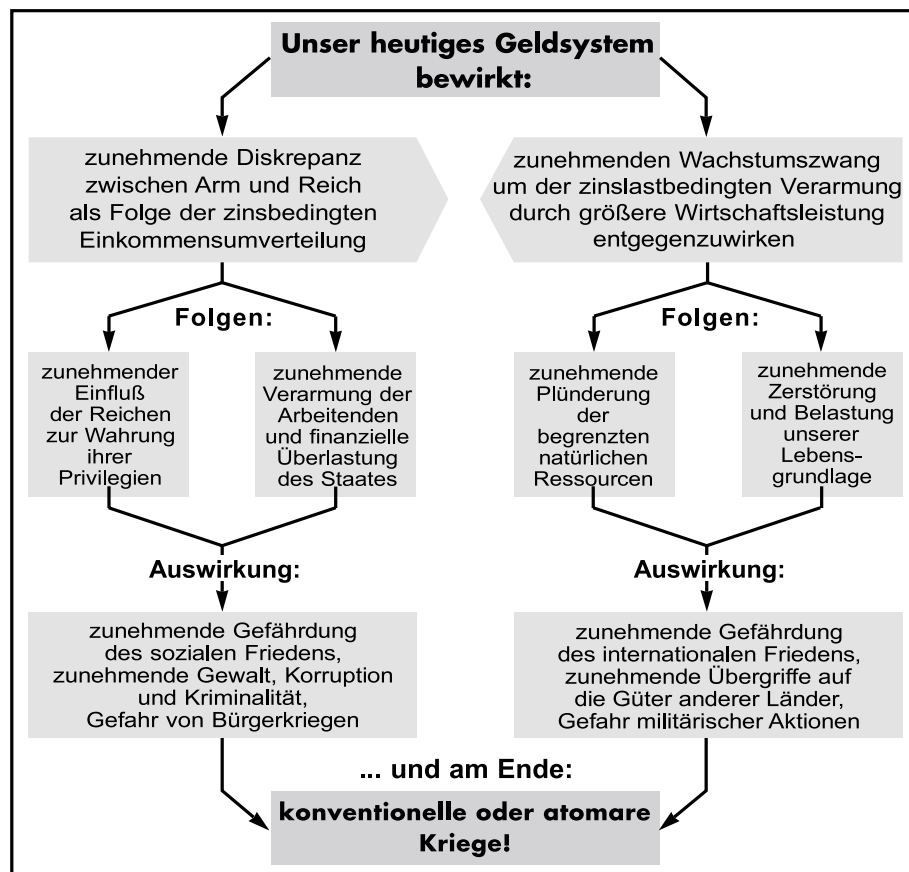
Unser heutiges Geldsystem bewirkt:

zunehmende Diskrepanz zwischen Arm und Reich als Folge der zinsbedingten Einkommensumverteilung

zunehmenden Wachstumszwang um der zinslastbedingten Verarmung durch größere Wirtschaftsleistung entgegenzuwirken

Folgen:

zunehmender Einfluß der Reichen zur Wahrung ihrer Privilegien

zunehmende Verarmung der Arbeitenden und finanzielle Überlastung des Staates

Folgen:

zunehmende Plünderung der begrenzten natürlichen Ressourcen

zunehmende Zerstörung und Belastung unserer Lebensgrundlage

Auswirkung:

zunehmende Gefährdung des sozialen Friedens, zunehmende Gewalt, Korruption und Kriminalität, Gefahr von Bürgerkriegen

Auswirkung:

zunehmende Gefährdung des internationalen Friedens, zunehmende Übergriffe auf die Güter anderer Länder, Gefahr militärischer Aktionen

... und am Ende:

konventionelle oder atomare Kriege!